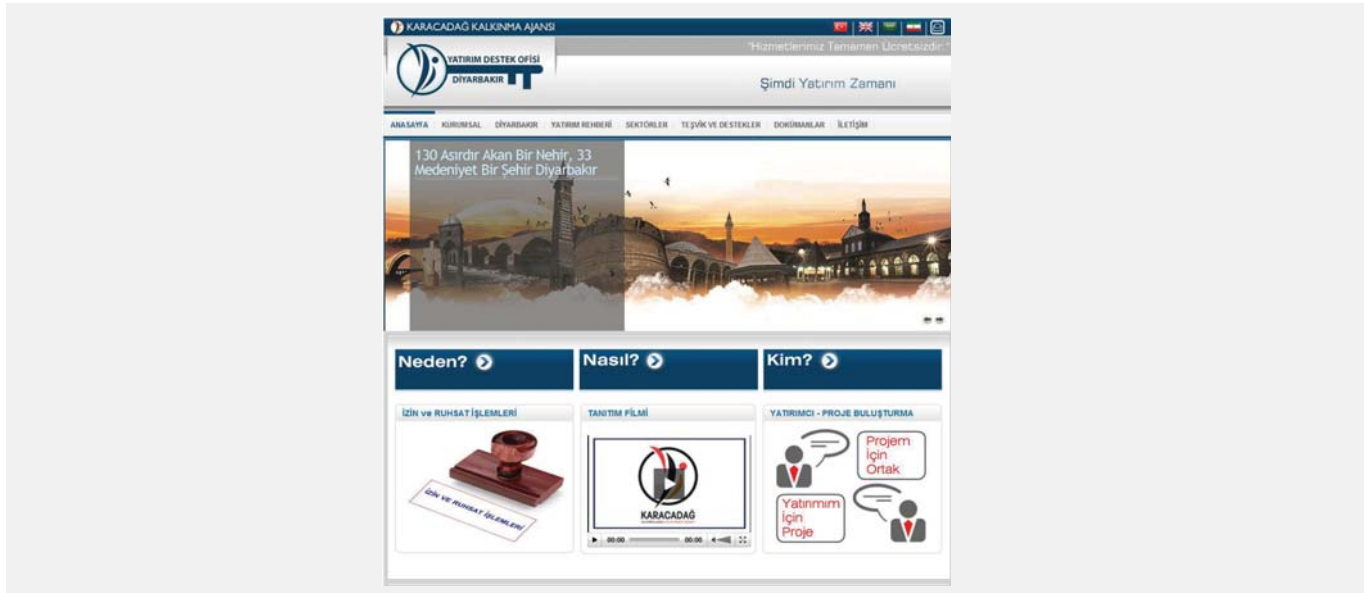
KARACADAĞ KALKINMA AJANSI

YATIRIM DESTEK OFİSİ
DİYARBAKIR

"Hizmetlerimiz Tamamen Ücretsizdir."

Şimdi Yatırım Zamanı

ANASAYFA KURUMSAL DİYARBAKIR YATIRIM REHBERİ SEKTÖRLER TEŞVİK VE DESTEKLER DOKÜMANLAR İLETİŞİM

130 Asırdır Akan Bir Nehir, 33 Medeniyet Bir Şehir Diyarbakır

Neden?

Nasıl?

Kim?

İZİN ve RUHSAT İŞLEMLERİ

İZİN VE RUHSAT İŞLEMLERİ

TANITIM FİLMİ

KARACADAĞ

00:00 00:00

YATIRIMCI - PROJE BULUŞTURMA

Projem İçin Ortak

Yatırımım İçin Proje